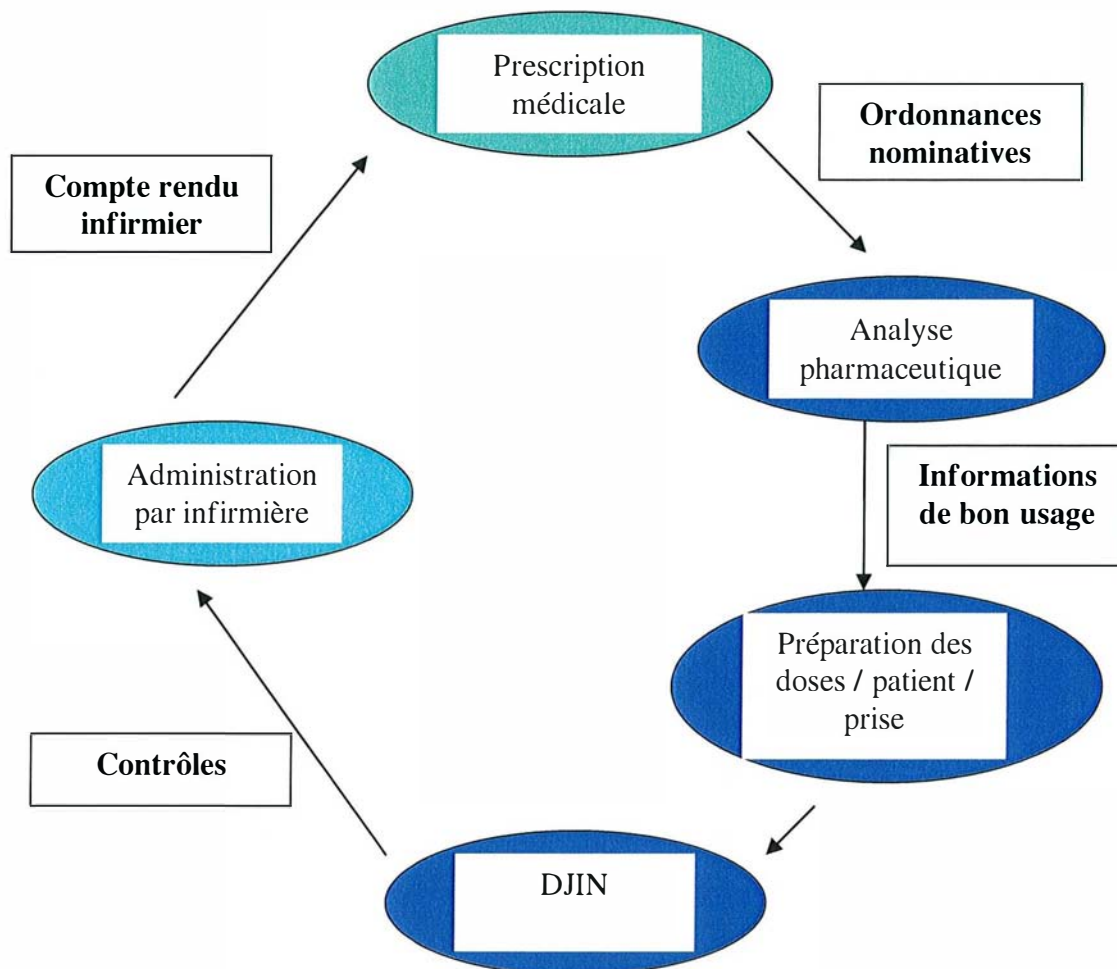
Prescription médicale

Ordonnances nominatives

Analyse pharmaceutique

Informations de bon usage

Préparation des doses / patient / prise

DJIN

Contrôles

Administration par infirmière

Compte rendu infirmier